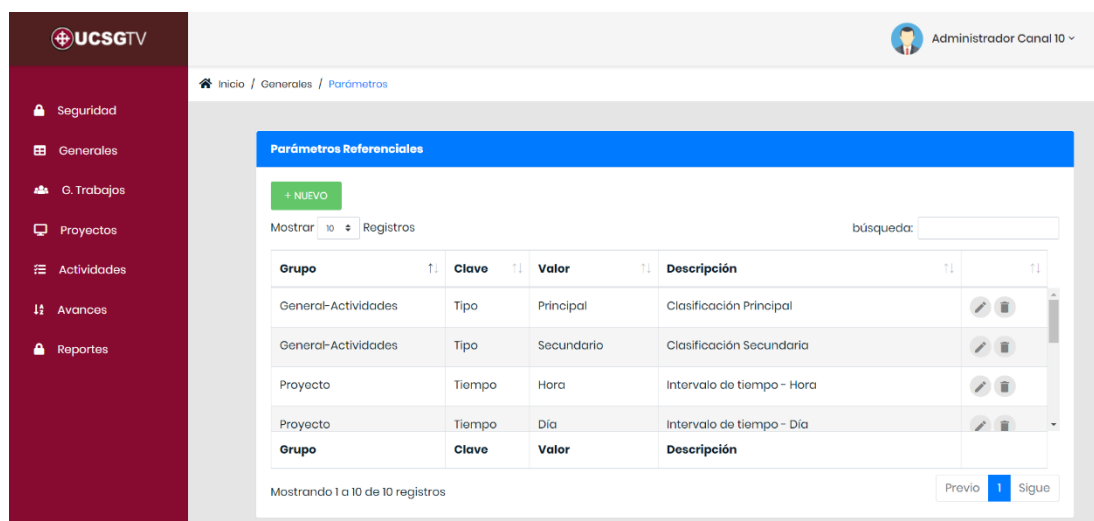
UCSGTV

Administrador Canal 10

Seguridad
Generales
G. Trabajos
Proyectos
Actividades
Avances
Reportes

Inicio / Generales / Parámetros

Parámetros Referenciales

+ NUEVO

Mostrar 10 Registros

búsqueda:

| Grupo | Clave | Valor | Descripción | |
|---|---|---|---|---|
| General-Actividades | Tipo | Principal | Clasificación Principal | |
| General-Actividades | Tipo | Secundario | Clasificación Secundaria | |
| Proyecto | Tiempo | Hora | Intervalo de tiempo - Hora | |
| Proyecto | Tiempo | Día | Intervalo de tiempo - Día | |
| Grupo | Clave | Valor | Descripción | |

Mostrando 1 a 10 de 10 registros

Previo 1 Sigue